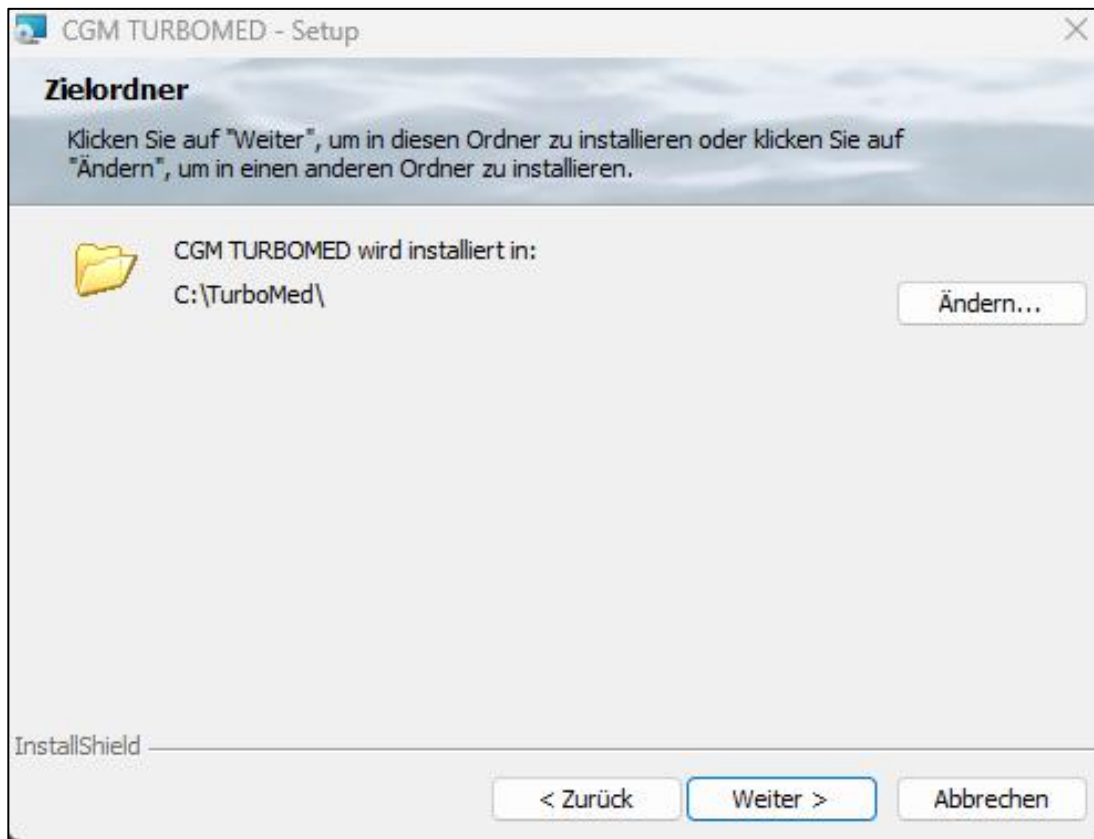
CGM TURBOMED - Setup

Zielordner

Klicken Sie auf "Weiter", um in diesen Ordner zu installieren oder klicken Sie auf "Ändern", um in einen anderen Ordner zu installieren.

CGM TURBOMED wird installiert in:
C:\TurboMed\

Ändern...

InstallShield

< Zurück
Weiter >
Abbrechen